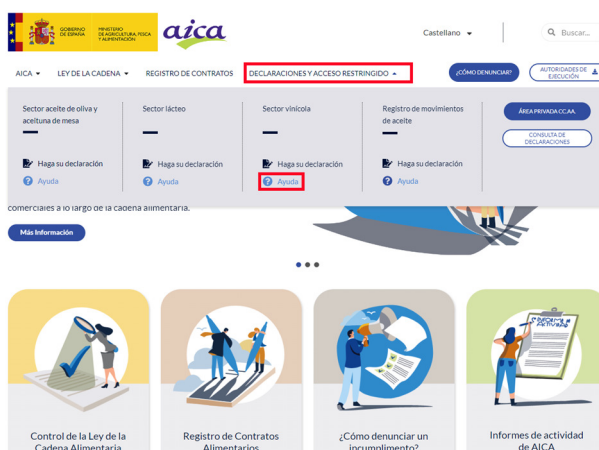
GOBIERNO DE ESPAÑA MINISTERIO DE AGRICULTURA, PESCA Y ALIMENTACIÓN

aica

Castellano

Buscar...

AICA LEY DE LA CADENA REGISTRO DE CONTRATOS DECLARACIONES Y ACCESO RESTRINGIDO

¿CÓMO DENUNCIAR?

AUTORIDADES DE EJECUCIÓN

Sector aceite de oliva y aceituna de mesa

Haga su declaración

Ayuda

Sector lácteo

Haga su declaración

Ayuda

Sector vinícola

Haga su declaración

Ayuda

Registro de movimientos de aceite

Haga su declaración

Ayuda

ÁREA PRIVADA CC.AA.

CONSULTA DE DECLARACIONES

comerciales a lo largo de la cadena alimentaria.

Más Información

Control de la Ley de la Cadena Alimentaria

Registro de Contratos Alimentarios

¿Cómo denunciar un incumplimiento?

Informes de actividad de AICA